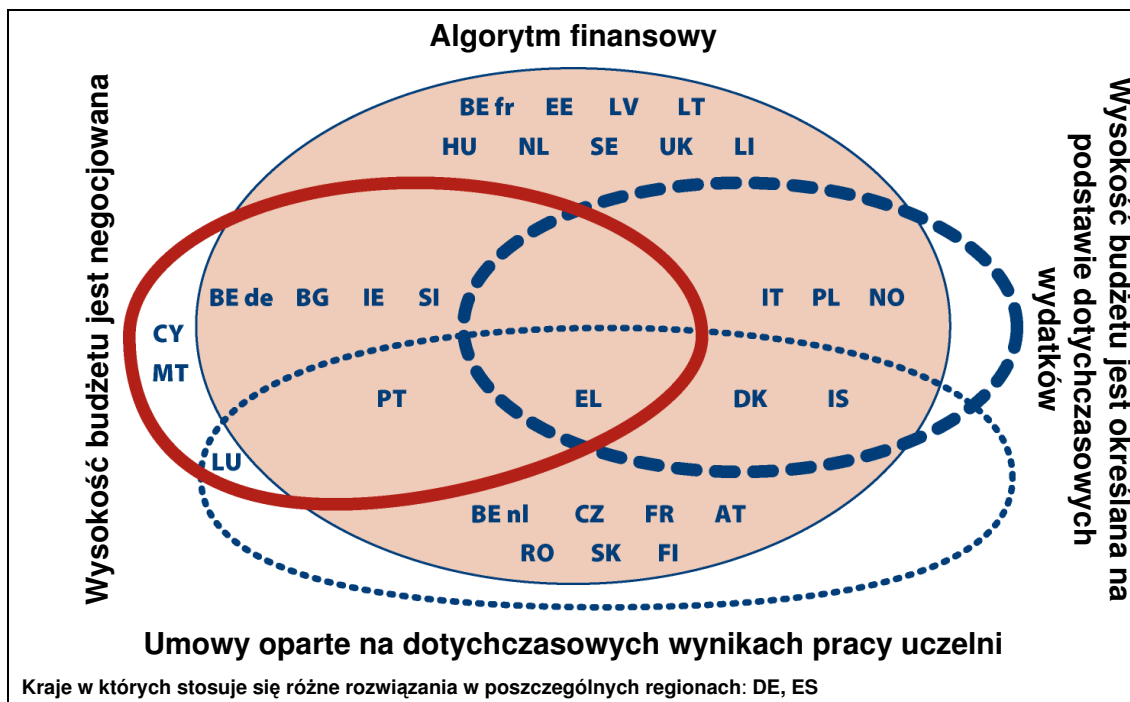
Algorytm finansowy

Wysokość budżetu jest negocjowana

Wysokość budżetu jest określana na podstawie dotychczasowych wydatków

BE fr EE LV LT
HU NL SE UK LI

BE de BG IE SI

IT PL NO

CY
MT

PT EL DK IS

LU

BE nl CZ FR AT
RO SK FI

Umowy oparte na dotychczasowych wynikach pracy uczelni

Kraje w których stosuje się różne rozwiązania w poszczególnych regionach: DE, ES